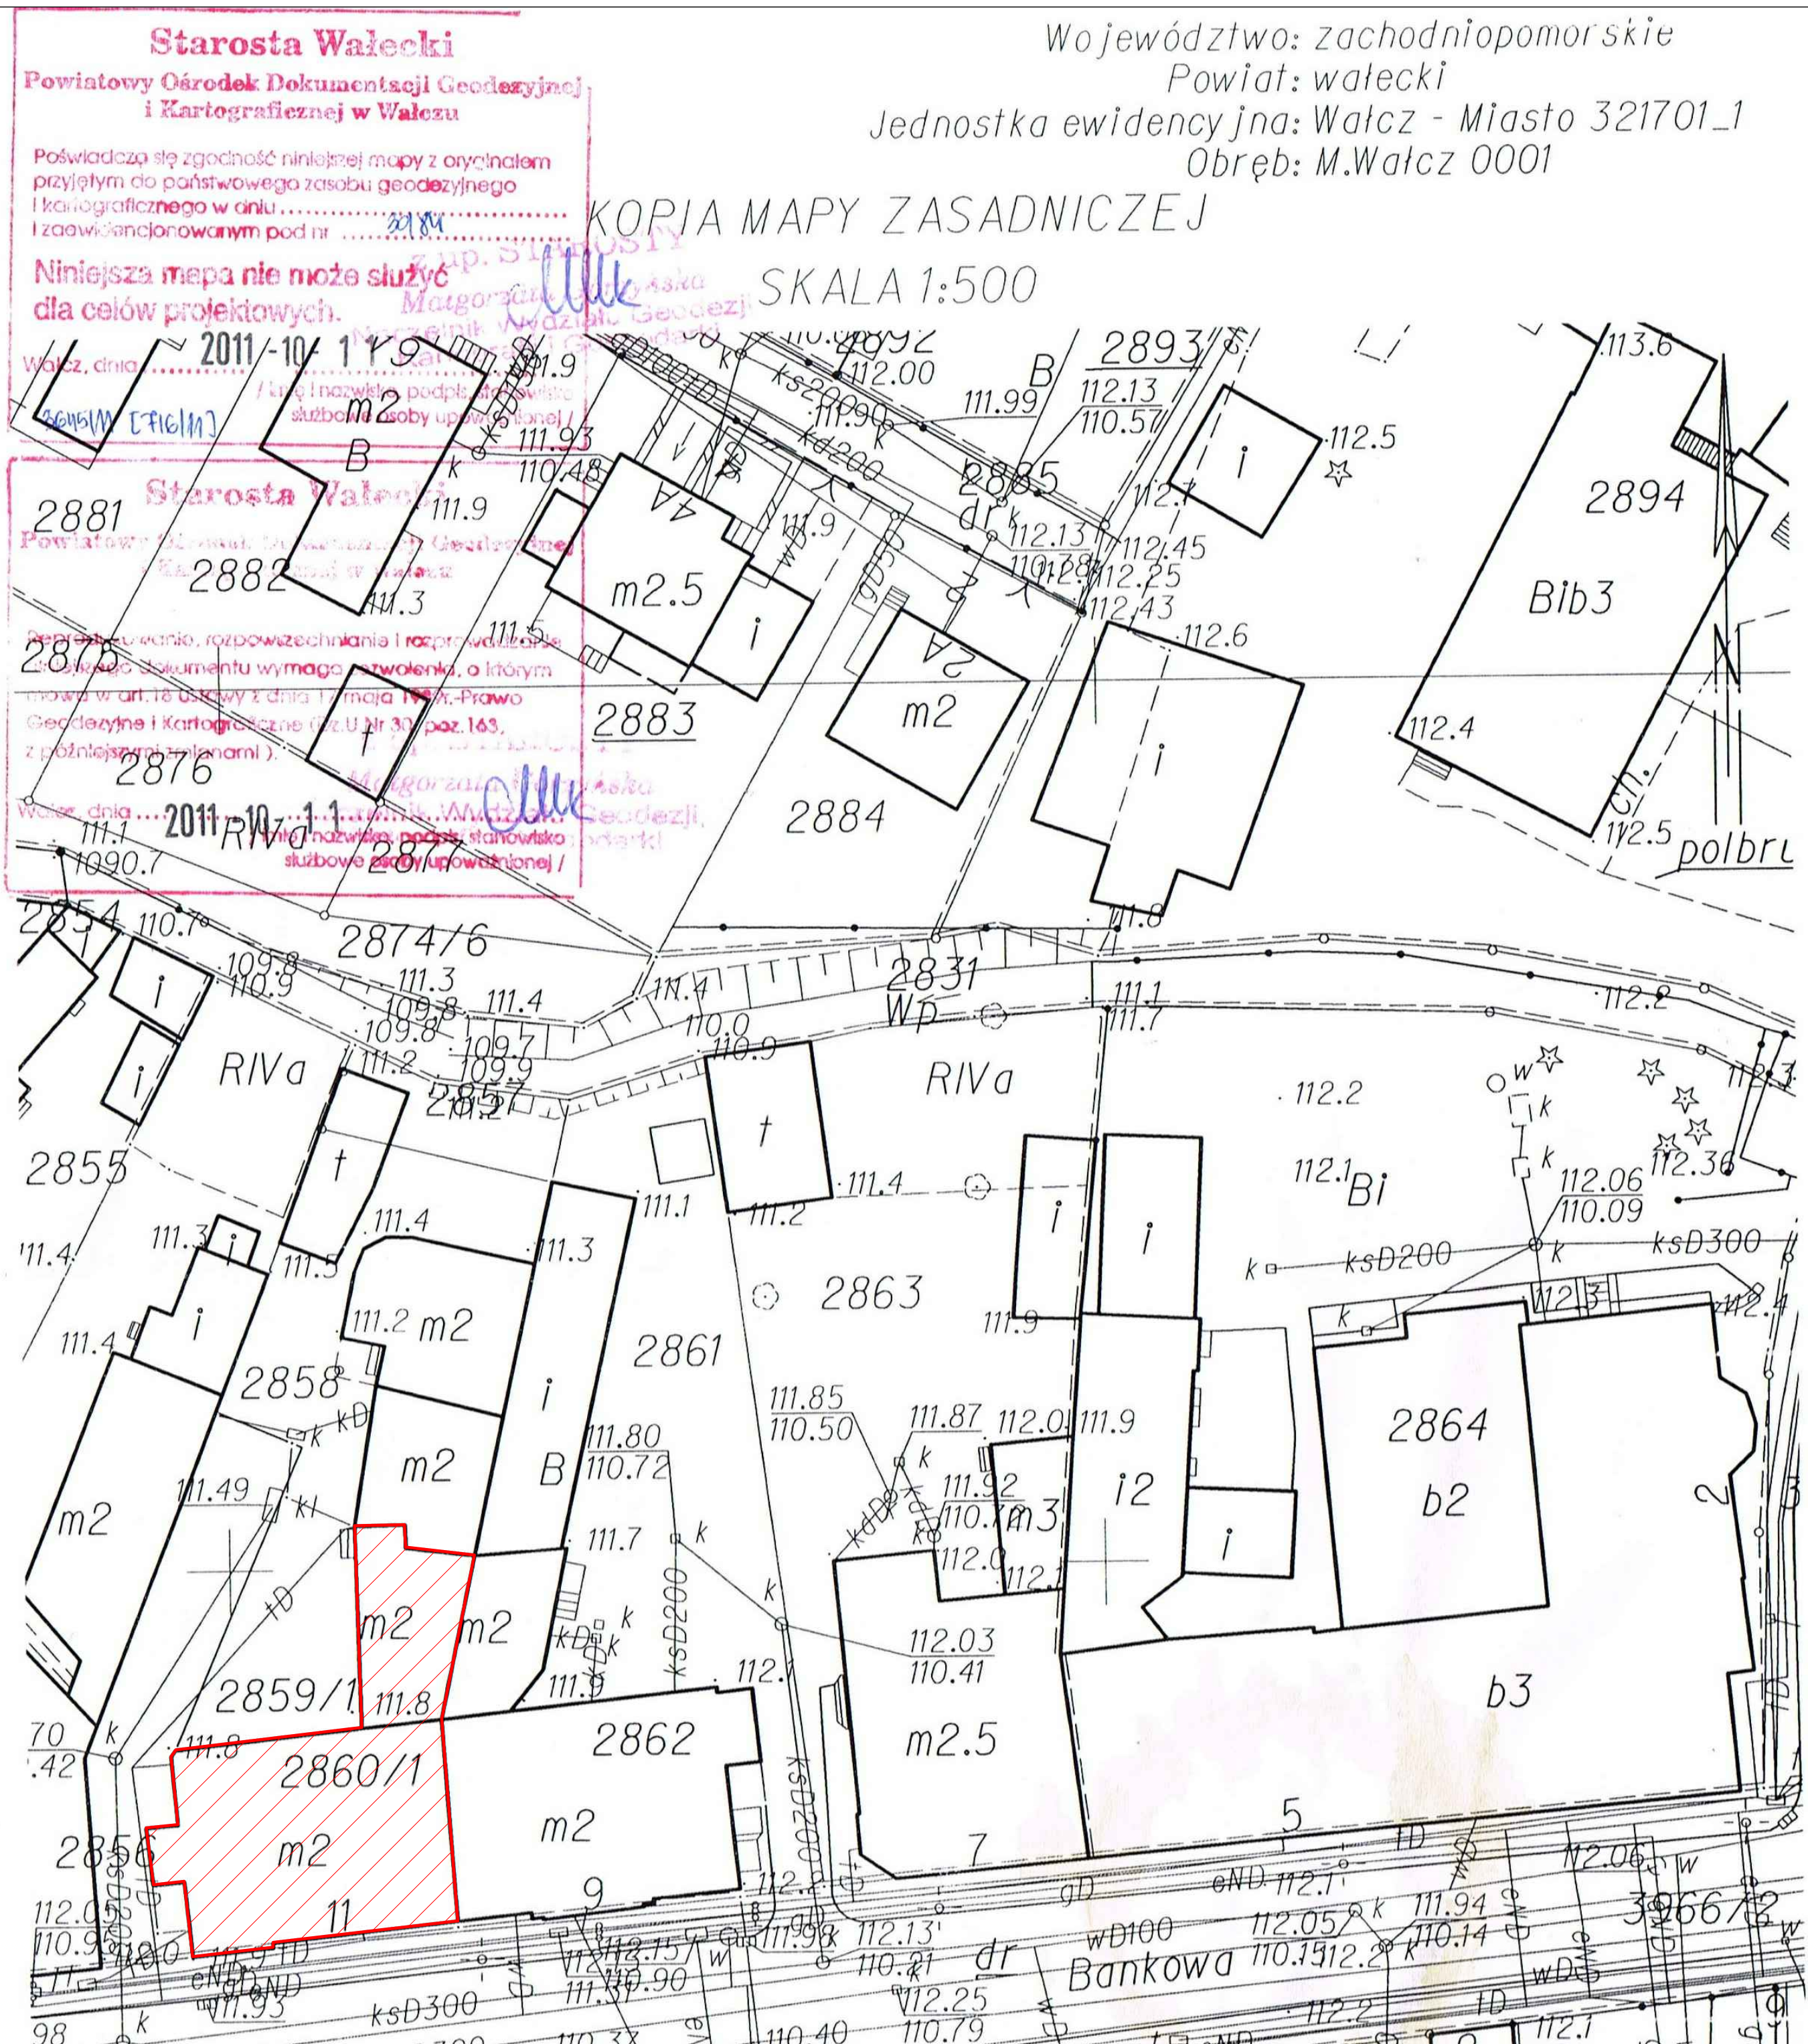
Starosta Wałecki
Powiatowy Ośrodek Dokumentacji Geodezyjnej i Kartograficznej w Wałczu

Poświadcza się zgodność niniejszej mapy z oryginałem przyjętym do państwowego zasobu geodezyjnego i kartograficznego w dniu ........ i zaewidencjonowanym pod nr ........ 3018

Niniejsza mapa nie może służyć dla celów projektowych.

Wałcz, dnia 2011-10-11

/ Imię i nazwisko, podpis, stanowisko służbowe osoby upoważnionej /

z up. STAROSTY
Małgorzata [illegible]
Naczelnik Wydziału Geodezji i Kartografii

2645/11 [716/11]

Starosta Wałecki
Powiatowy Ośrodek Dokumentacji Geodezyjnej i Kartograficznej w Wałczu

Reprodukowanie, rozpowszechnianie i rozprowadzanie niniejszego dokumentu wymaga zezwolenia, o którym mowa w art. 18 ustawy z dnia 17 maja 1989r.-Prawo Geodezyjne i Kartograficzne (Dz.U Nr 30, poz. 163, z późniejszymi zmianami ).

Małgorzata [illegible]
Naczelnik Wydziału Geodezji i Kartografii

Wałcz, dnia 2011-10-11

/ Imię i nazwisko, podpis, stanowisko służbowe osoby upoważnionej /

Województwo: zachodniopomorskie
Powiat: wałecki
Jednostka ewidencyjna: Wałcz - Miasto 321701_1
Obręb: M.Wałcz 0001

KOPIA MAPY ZASADNICZEJ
SKALA 1:500

2892 2893 2894 2885 2881 2882 2875 2876 2877 2883 2884 2874/6 2854 2831 2857 2855 2863 2861 2858 2864 2859/1 2860/1 2862 2856 3966/2

m2 B m2.5 i 4A 2A m2 Bib3 RIVa t Wp Bi B m2 i2 m3 b2 b3 m2.5 dr gD Bankowa polbru

ksD200 ksD300 kd200 ks200 wD100 eND

5 7 9 11

112.00 111.99 112.13 110.57 112.5 113.6 111.93 110.48 111.9 112.45 112.25 112.43 112.6 112.4 112.5 111.8 111.1 1090.7 110.7 109.8 110.9 111.3 111.4 109.7 109.9 111.2 110.0 110.9 111.1 111.7 112.2 112.1 112.06 110.09 112.36 111.4 111.2 111.3 111.5 111.85 110.50 111.87 112.0 111.9 111.80 110.72 111.49 111.7 111.92 112.03 110.41 111.8 112.05 111.93 112.15 110.90 112.13 110.21 112.25 110.79 111.94 110.14 110.15 112.2 112.06